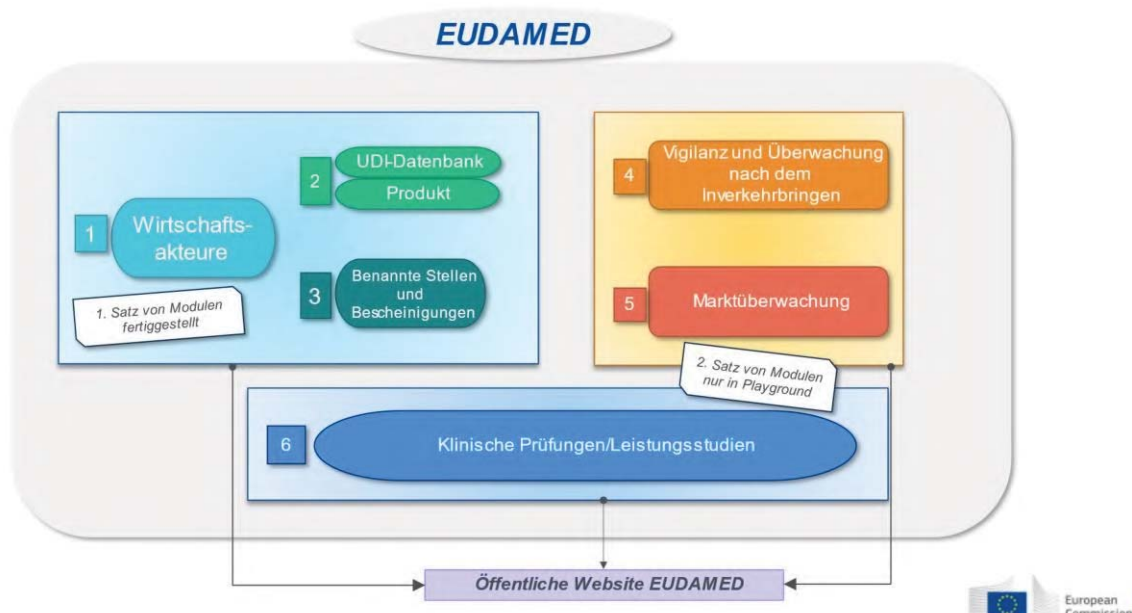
EUDAMED

1 Wirtschaftsakteure

2 UDI-Datenbank
Produkt

3 Benannte Stellen und Bescheinigungen

1. Satz von Modulen fertiggestellt

4 Vigilanz und Überwachung nach dem Inverkehrbringen

5 Marktüberwachung

2. Satz von Modulen nur in Playground

6 Klinische Prüfungen/Leistungsstudien

Öffentliche Website EUDAMED

European Commission